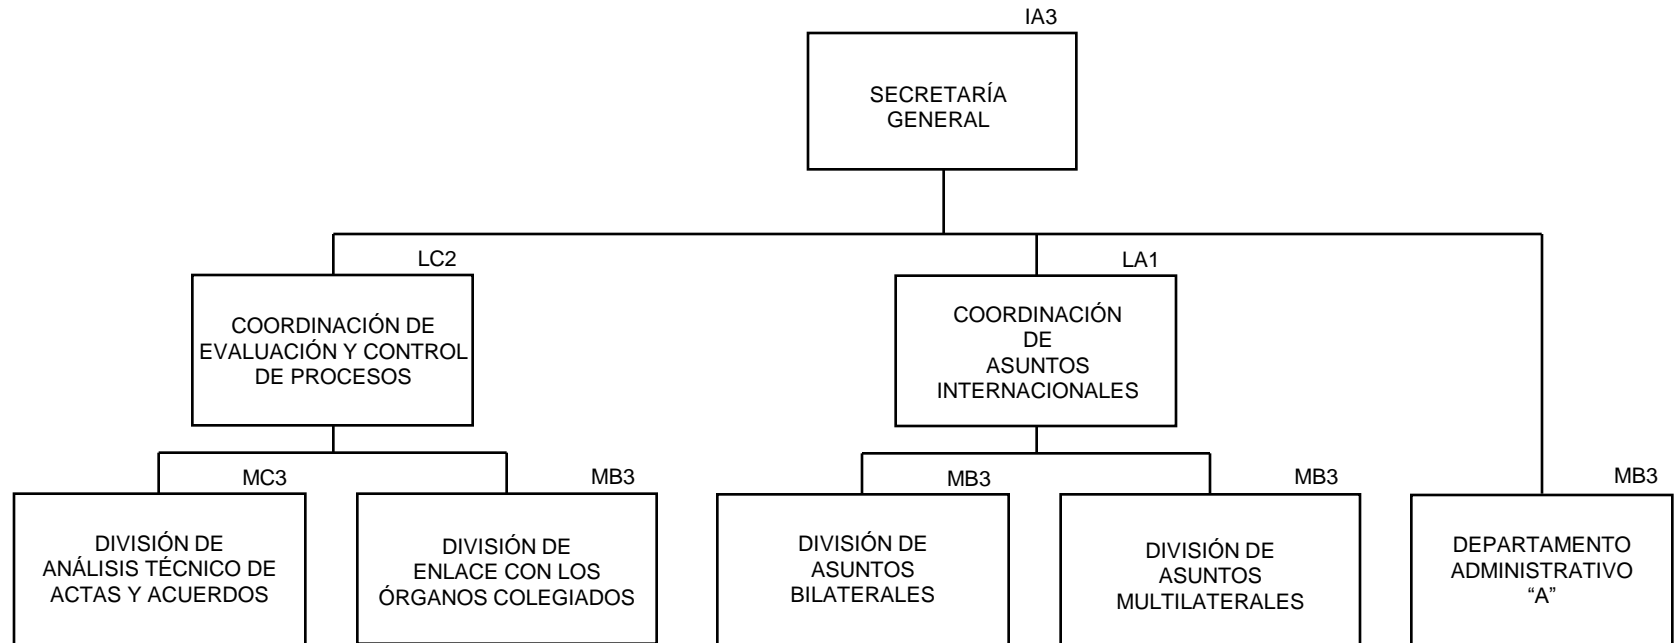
IA3

SECRETARÍA GENERAL

LC2

COORDINACIÓN DE EVALUACIÓN Y CONTROL DE PROCESOS

LA1

COORDINACIÓN DE ASUNTOS INTERNACIONALES

MC3

DIVISIÓN DE ANÁLISIS TÉCNICO DE ACTAS Y ACUERDOS

MB3

DIVISIÓN DE ENLACE CON LOS ÓRGANOS COLEGIADOS

MB3

DIVISIÓN DE ASUNTOS BILATERALES

MB3

DIVISIÓN DE ASUNTOS MULTILATERALES

MB3

DEPARTAMENTO ADMINISTRATIVO "A"